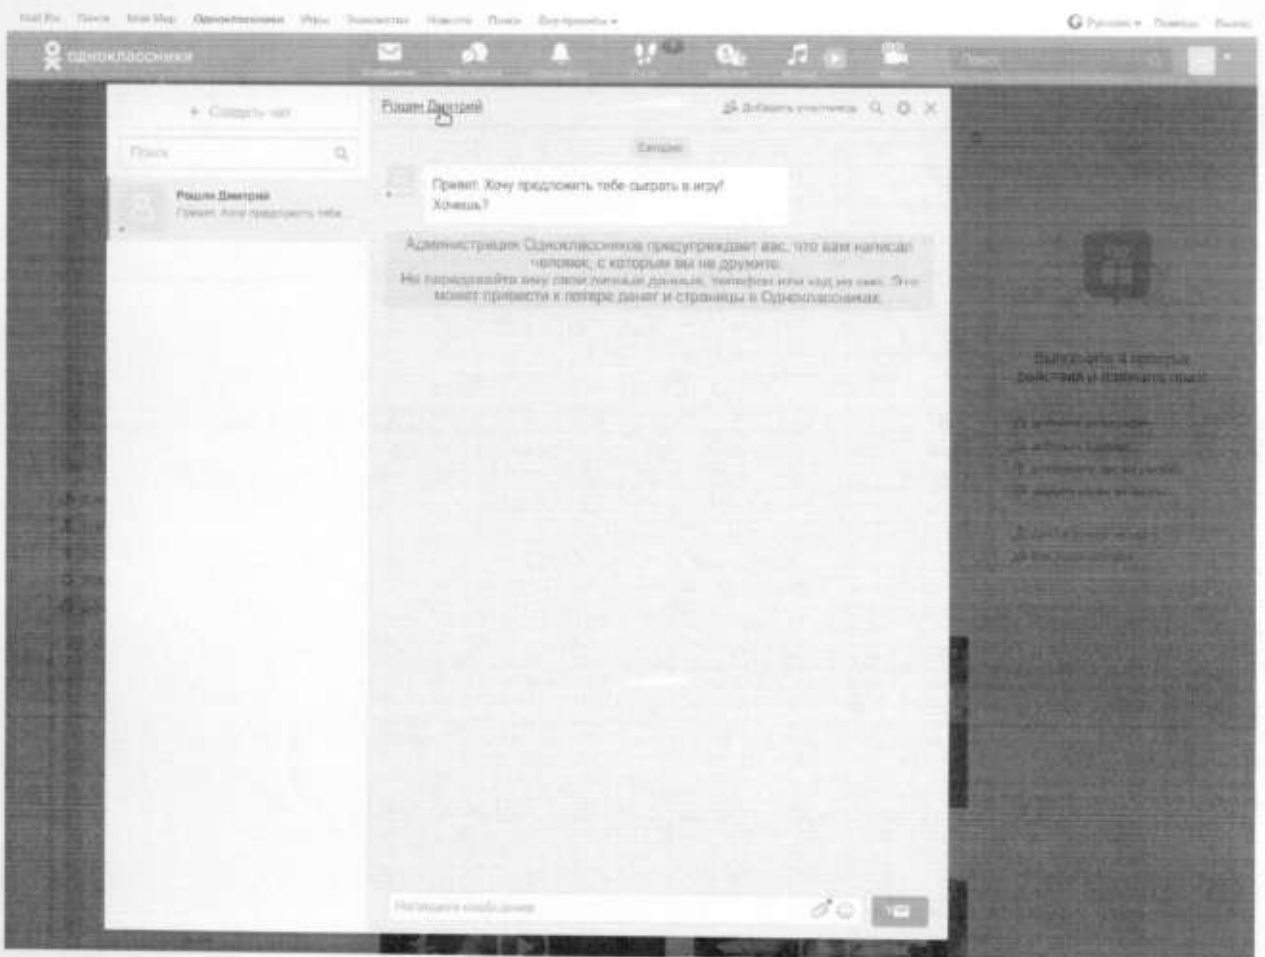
Mail.Ru Почта Мой Мир Одноклассники Игры Знакомства Новости Поиск Все проекты ▾

Русский ▾ Помощь Выход

одноклассники

Поиск

+ Создать чат

Поиск

Рощин Дмитрий
Привет. Хочу предложить тебе

Рощин Дмитрий

Добавить участников

Сегодня

Привет. Хочу предложить тебе сыграть в игру! Хочешь?

Администрация Одноклассников предупреждает вас, что вам написал человек, с которым вы не дружите.
Не передавайте ему свои личные данные, телефон или код из смс. Это может привести к потере денег и страницы в Одноклассниках.

Выполните 4 простых действия и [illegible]

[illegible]

Напишите сообщение